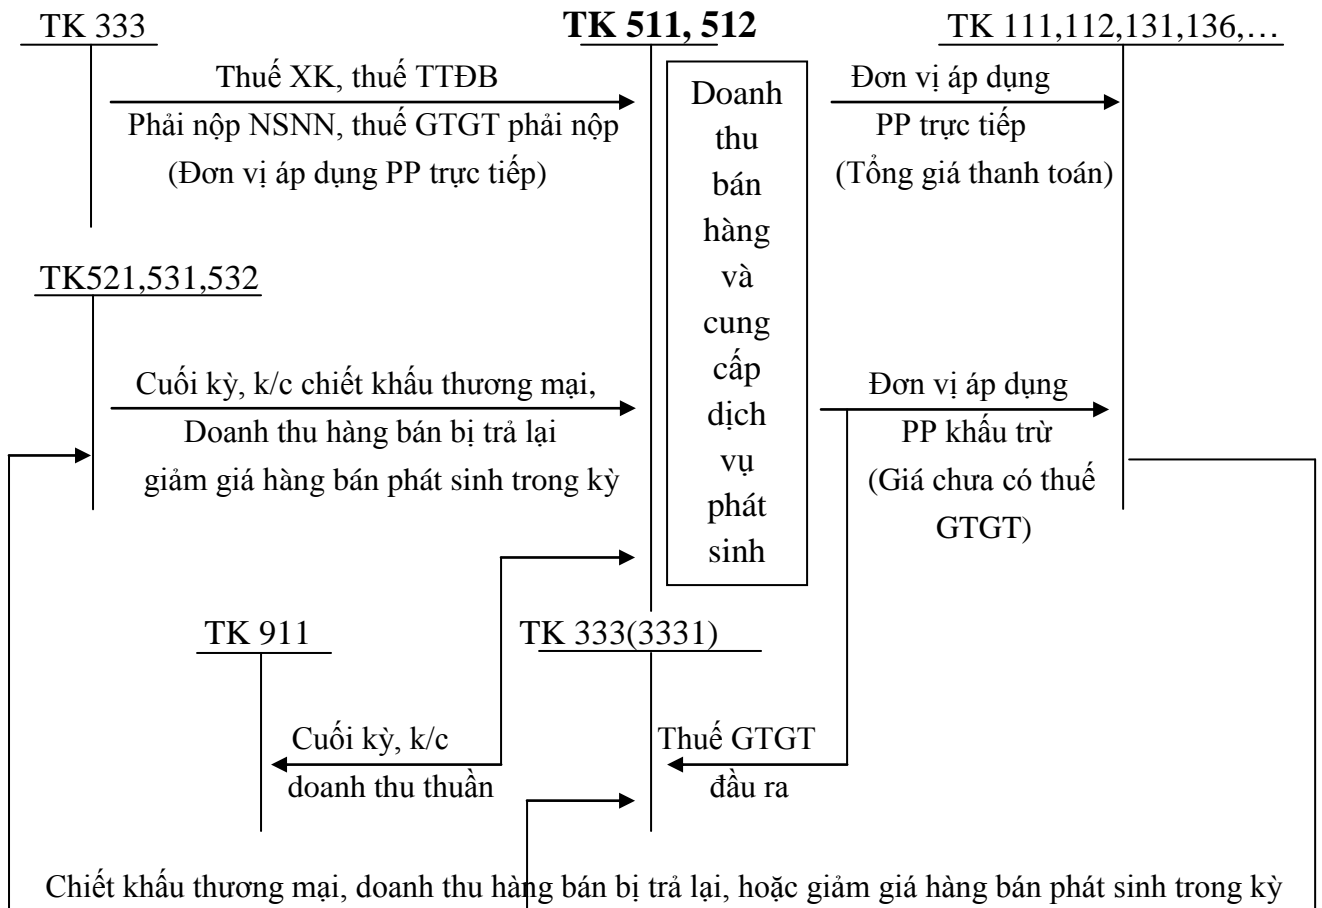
TK 333

TK 511, 512

TK 111,112,131,136,…

Thuế XK, thuế TTĐB Phải nộp NSNN, thuế GTGT phải nộp (Đơn vị áp dụng PP trực tiếp)

Doanh thu bán hàng và cung cấp dịch vụ phát sinh

Đơn vị áp dụng PP trực tiếp (Tổng giá thanh toán)

TK521,531,532

Cuối kỳ, k/c chiết khấu thương mại, Doanh thu hàng bán bị trả lại giảm giá hàng bán phát sinh trong kỳ

Đơn vị áp dụng PP khấu trừ (Giá chưa có thuế GTGT)

TK 911

TK 333(3331)

Cuối kỳ, k/c doanh thu thuần

Thuế GTGT đầu ra

Chiết khấu thương mại, doanh thu hàng bán bị trả lại, hoặc giảm giá hàng bán phát sinh trong kỳ